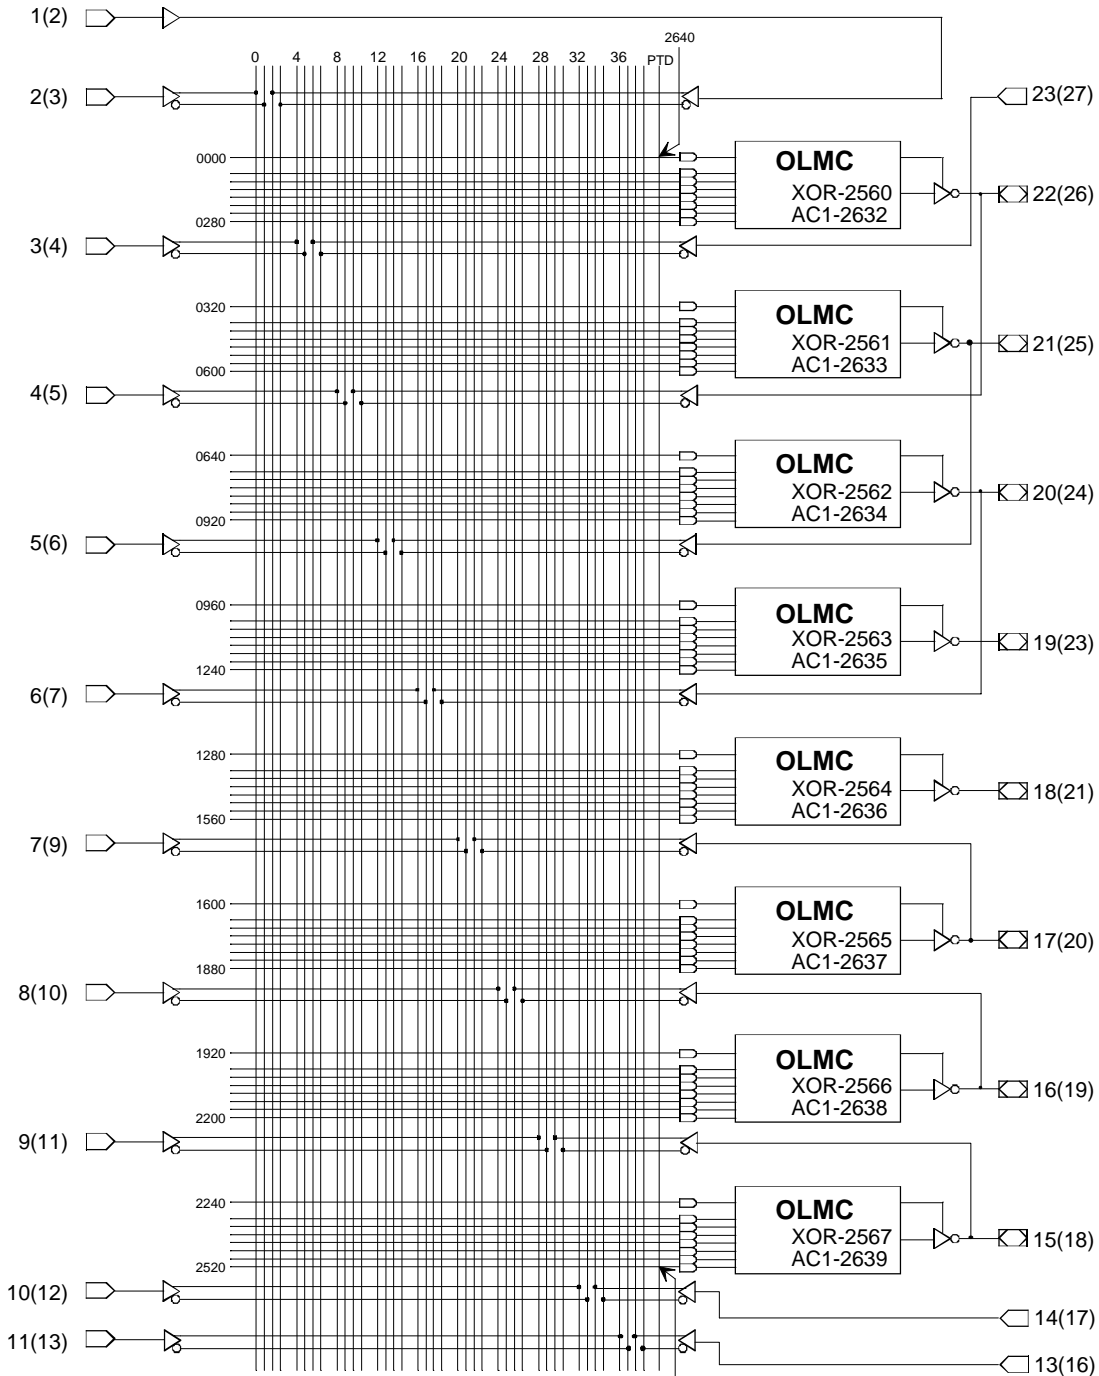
1(2)

2640

0 4 8 12 16 20 24 28 32 36 PTD

2(3)

23(27)

0000

OLMC
XOR-2560
AC1-2632

22(26)

0280

3(4)

0320

OLMC
XOR-2561
AC1-2633

21(25)

0600

4(5)

0640

OLMC
XOR-2562
AC1-2634

20(24)

0920

5(6)

0960

OLMC
XOR-2563
AC1-2635

19(23)

1240

6(7)

1280

OLMC
XOR-2564
AC1-2636

18(21)

1560

7(9)

1600

OLMC
XOR-2565
AC1-2637

17(20)

1880

8(10)

1920

OLMC
XOR-2566
AC1-2638

16(19)

2200

9(11)

2240

OLMC
XOR-2567
AC1-2639

15(18)

2520

10(12)

14(17)

11(13)

13(16)